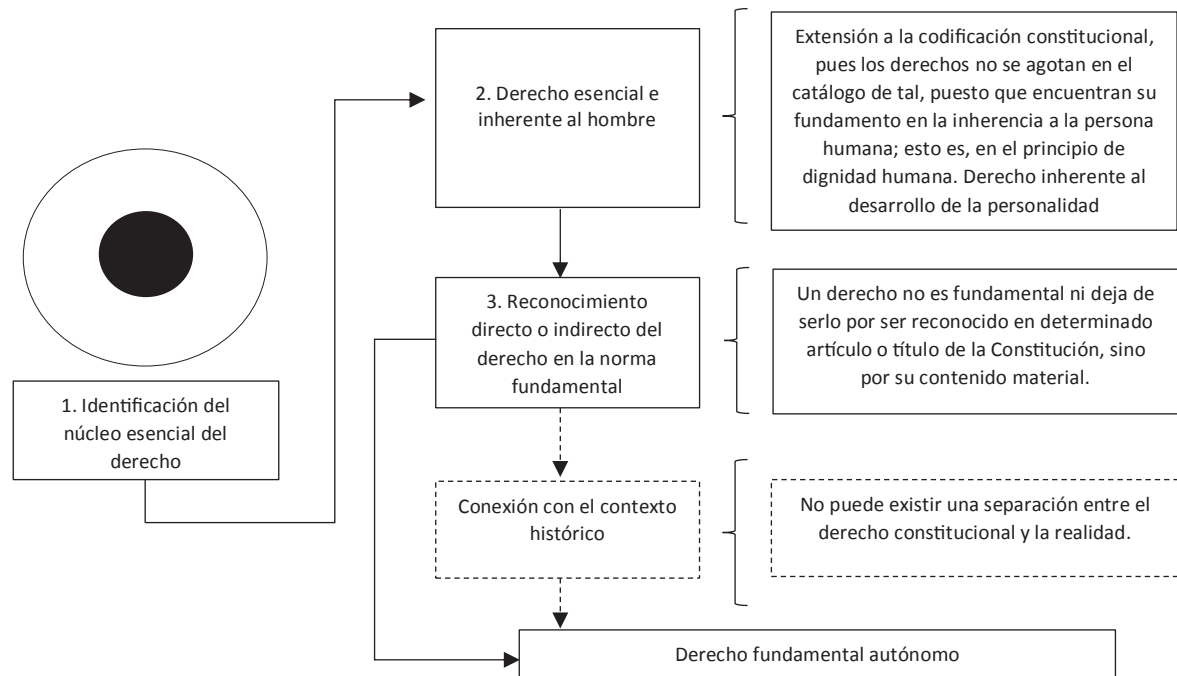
1. Identificación del núcleo esencial del derecho

2. Derecho esencial e inherente al hombre

Extensión a la codificación constitucional, pues los derechos no se agotan en el catálogo de tal, puesto que encuentran su fundamento en la inherencia a la persona humana; esto es, en el principio de dignidad humana. Derecho inherente al desarrollo de la personalidad

3. Reconocimiento directo o indirecto del derecho en la norma fundamental

Un derecho no es fundamental ni deja de serlo por ser reconocido en determinado artículo o título de la Constitución, sino por su contenido material.

Conexión con el contexto histórico

No puede existir una separación entre el derecho constitucional y la realidad.

Derecho fundamental autónomo